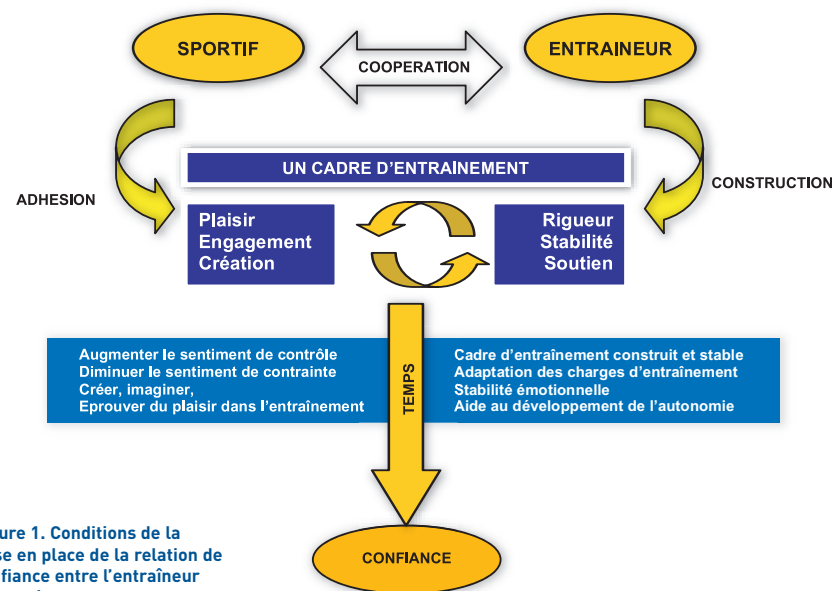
SPORTIF

COOPERATION

ENTRAINEUR

ADHESION

UN CADRE D'ENTRAÎNEMENT

CONSTRUCTION

Plaisir
Engagement
Création

Rigueur
Stabilité
Soutien

Augmenter le sentiment de contrôle
Diminuer le sentiment de contrainte
Créer, imaginer,
Eprouver du plaisir dans l'entraînement

TEMPS

Cadre d'entraînement construit et stable
Adaptation des charges d'entraînement
Stabilité émotionnelle
Aide au développement de l'autonomie

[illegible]ure 1. Conditions de la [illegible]se en place de la relation de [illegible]fiance entre l'entraîneur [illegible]

CONFIANCE